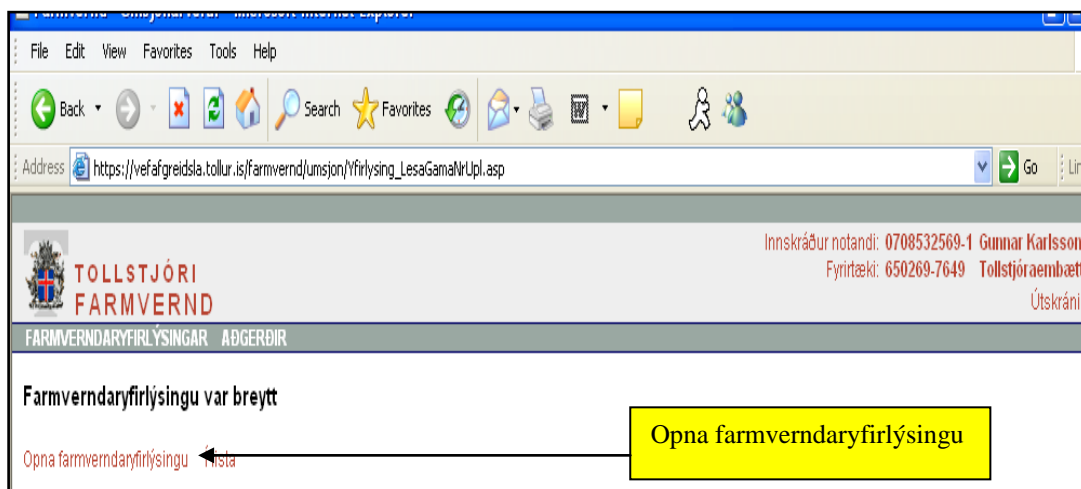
File Edit View Favorites Tools Help

Back Search Favorites

Address https://vefafgreidsla.tollur.is/farmvernd/umsjon/Yfirlysing_LesaGamaNrUpl.asp Go

TOLLSTJÓRI
FARMVERND

Innskráður notandi: 0708532569-1 Gunnar Karlsson
Fyrirtæki: 650269-7649 Tollstjóraembætt
Útskráni

FARMVERNDARYFIRLÝSINGAR AÐGERÐIR

Farmverndaryfirlýsingu var breytt

Opna farmverndaryfirlýsingu Í lista

Opna farmverndaryfirlýsingu